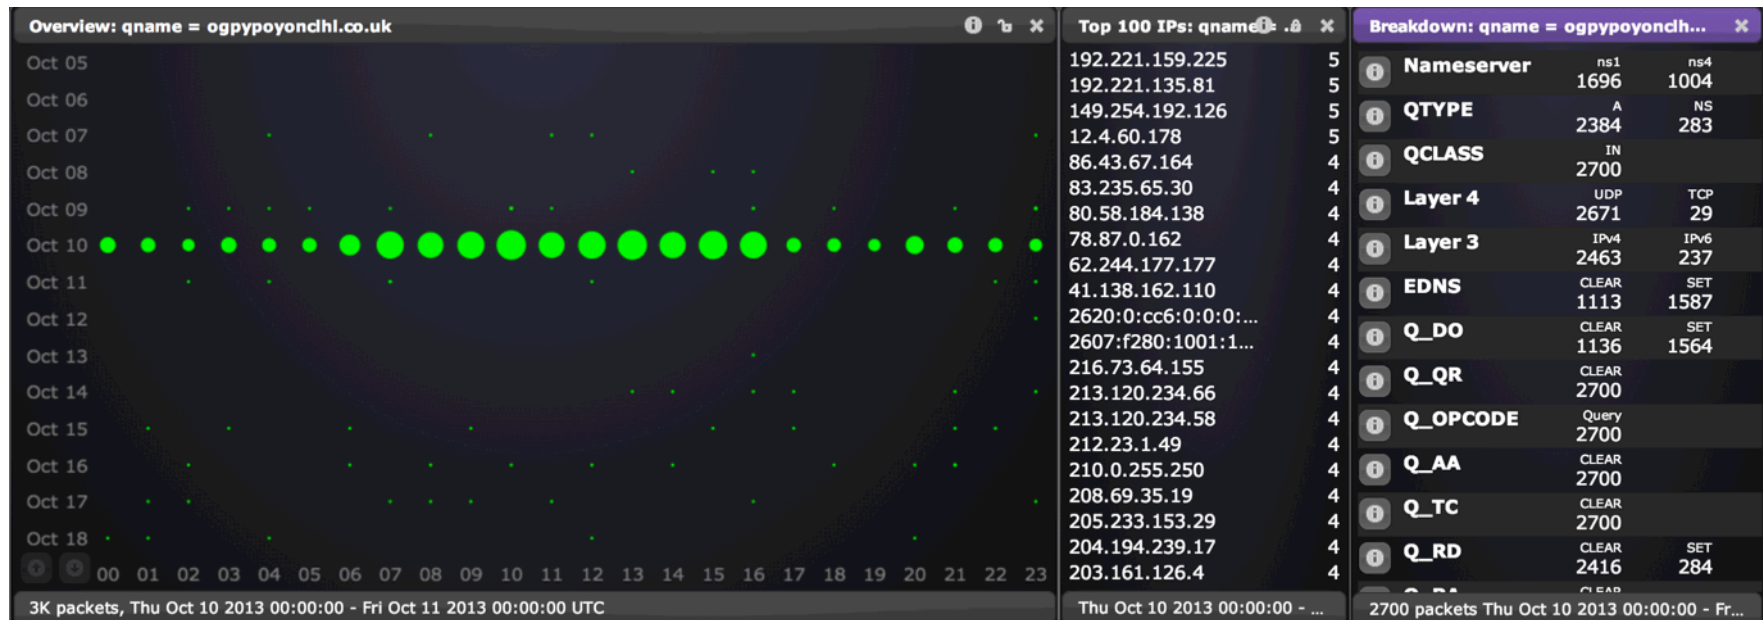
Overview: qname = ogpypoyonclhl.co.uk

Oct 05
Oct 06
Oct 07
Oct 08
Oct 09
Oct 10
Oct 11
Oct 12
Oct 13
Oct 14
Oct 15
Oct 16
Oct 17
Oct 18

00 01 02 03 04 05 06 07 08 09 10 11 12 13 14 15 16 17 18 19 20 21 22 23

3K packets, Thu Oct 10 2013 00:00:00 - Fri Oct 11 2013 00:00:00 UTC

Top 100 IPs: qname

| | |
|---|---|
| 192.221.159.225 | 5 |
| 192.221.135.81 | 5 |
| 149.254.192.126 | 5 |
| 12.4.60.178 | 5 |
| 86.43.67.164 | 4 |
| 83.235.65.30 | 4 |
| 80.58.184.138 | 4 |
| 78.87.0.162 | 4 |
| 62.244.177.177 | 4 |
| 41.138.162.110 | 4 |
| 2620:0:cc6:0:0:0:... | 4 |
| 2607:f280:1001:1... | 4 |
| 216.73.64.155 | 4 |
| 213.120.234.66 | 4 |
| 213.120.234.58 | 4 |
| 212.23.1.49 | 4 |
| 210.0.255.250 | 4 |
| 208.69.35.19 | 4 |
| 205.233.153.29 | 4 |
| 204.194.239.17 | 4 |
| 203.161.126.4 | 4 |

Thu Oct 10 2013 00:00:00 - ...

Breakdown: qname = ogpypoyonclh...

| | | |
|---|---|---|
| Nameserver | ns1 1696 | ns4 1004 |
| QTYPE | A 2384 | NS 283 |
| QCLASS | IN 2700 | |
| Layer 4 | UDP 2671 | TCP 29 |
| Layer 3 | IPv4 2463 | IPv6 237 |
| EDNS | CLEAR 1113 | SET 1587 |
| Q_DO | CLEAR 1136 | SET 1564 |
| Q_QR | CLEAR 2700 | |
| Q_OPCODE | Query 2700 | |
| Q_AA | CLEAR 2700 | |
| Q_TC | CLEAR 2700 | |
| Q_RD | CLEAR 2416 | SET 284 |

2700 packets Thu Oct 10 2013 00:00:00 - Fr...